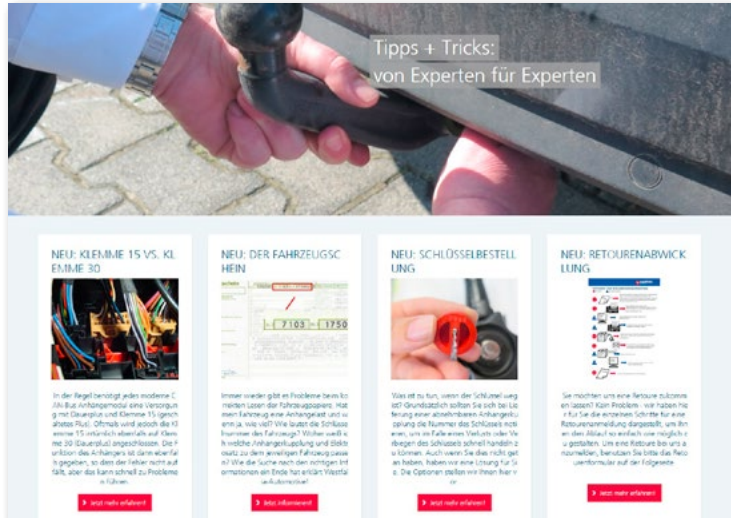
Tipps + Tricks:
von Experten für Experten

NEU: KLEMME 15 VS. KLEMME 30

In der Regel benötigt jedes moderne C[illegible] Anhängermodul eine Versorgung mit Dauerplus und Klemme 15 (geschaltetes Plus). Oftmals wird jedoch die Klemme 15 irrtümlich ebenfalls auf Klemme 30 (Dauerplus) angeschlossen. Die Funktion des Anhängers ist dann ebenfalls gegeben, so dass der Fehler nicht auffällt, aber das kann schnell zu Probleme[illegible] führen.

› Jetzt mehr erfahren!

NEU: DER FAHRZEUGSCHEIN

7103 1750

Immer wieder gibt es Probleme beim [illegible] meisten Lesen der Fahrzeugpapiere. Hat mein Fahrzeug eine Anhängelast und wenn ja, wie viel? Wie lautet die Schlüsselnummer des Fahrzeugs? Woher weiß ich, welche Anhängerkupplung und Elektrosatz zu dem jeweiligen Fahrzeug passen? Wie die Suche nach den richtigen Informationen ein Ende hat erklärt Westfalia-Automotive!

› Jetzt informieren!

NEU: SCHLÜSSELBESTELLUNG

Was ist zu tun, wenn der Schlüssel weg ist? Grundsätzlich sollten Sie sich bei Lieferung einer abschließbaren Anhängekupplung die Nummer des Schlüssels notieren, um im Falle eines Verlusts oder Verbiegen des Schlüssels schnell handeln zu können. Auch wenn Sie dies nicht getan haben, haben wir eine Lösung für Sie. Die Optionen stellen wir Ihnen hier vor.

› Jetzt mehr erfahren!

NEU: RETOURENABWICKLUNG

Sie möchten uns eine Retoure zukommen lassen? Kein Problem - wir haben hier für Sie die einzelnen Schritte für eine Retourenanmeldung dargestellt, um Ihnen den Ablauf so einfach wie möglich zu gestalten. Um eine Retoure bei uns anzumelden, benutzen Sie bitte das Retourenformular auf der Folgeseite.

› Jetzt mehr erfahren!